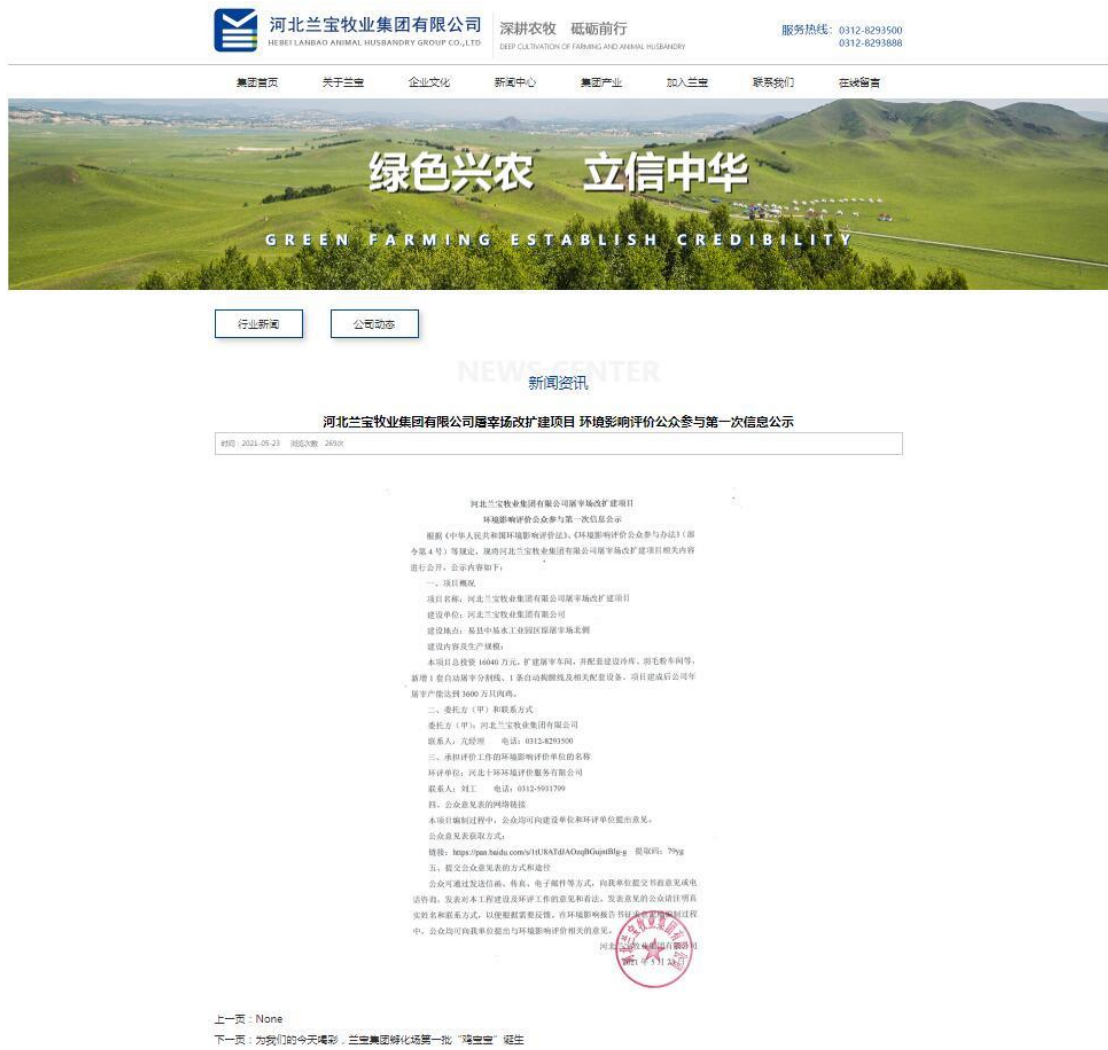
河北兰宝牧业集团有限公司
HEBEI LANBAO ANIMAL HUSBANDRY GROUP CO.,LTD

深耕农牧 砥砺前行
DEEP CULTIVATION OF FARMING AND ANIMAL HUSBANDRY

服务热线：0312-8293500
0312-8293888

集团首页 关于兰宝 企业文化 新闻中心 集团产业 加入兰宝 联系我们 在线留言

绿色兴农 立信中华

GREEN FARMING ESTABLISH CREDIBILITY

行业新闻 公司动态

NEWS CENTER
新闻资讯

河北兰宝牧业集团有限公司屠宰场改扩建项目 环境影响评价公众参与第一次信息公示

时间：2021-05-23 浏览次数：249次

河北兰宝牧业集团有限公司屠宰场改扩建项目
环境影响评价公众参与第一次信息公示

根据《中华人民共和国环境影响评价法》、《环境影响评价公众参与办法》(部令第4号)等规定，现将河北兰宝牧业集团有限公司屠宰场改扩建项目相关内容进行公开，公示内容如下：

一、项目概况

项目名称：河北兰宝牧业集团有限公司屠宰场改扩建项目

建设单位：河北兰宝牧业集团有限公司

建设地点：易县中基水工业园区原屠宰场北侧

建设内容及生产规模：

本项目总投资 16040 万元，扩建屠宰车间，并配套建设冷库、羽毛粉车间等，新增 1 套自动屠宰分割线、1 条自动掏膛线及相关配套设备。项目建成后公司年屠宰产能达到 3600 万只肉鸡。

二、委托方（甲）和联系方式

委托方（甲）：河北兰宝牧业集团有限公司

联系人：尤经理 电话：0312-8293500

三、承担评价工作的环境影响评价单位的名称

环评单位：河北十环环境评价服务有限公司

联系人：刘工 电话：0312-5931799

四、公众意见表的网络链接

本项目编制过程中，公众均可向建设单位和环评单位提出意见。

公众意见表获取方式：

链接：https://pan.baidu.com/s/1tU8ATdJAOzqBGujntBlg-g 提取码：79yg

五、提交公众意见表的方式和途径

公众可通过发送信函、传真、电子邮件等方式，向我单位提交书面意见或电话咨询。发表对本工程建设及环评工作的意见和看法。发表意见的公众请注明真实姓名和联系方式，以便我们及时反馈。在环境影响报告书征求意见稿编制过程中，公众均可向我单位提出与环境影响评价相关的意见。

河北兰宝牧业集团有限公司
2021 年 5 月 23 日

上一页：None
下一页：为我们的今天喝彩，兰宝集团孵化场第一批“鸡宝宝”诞生